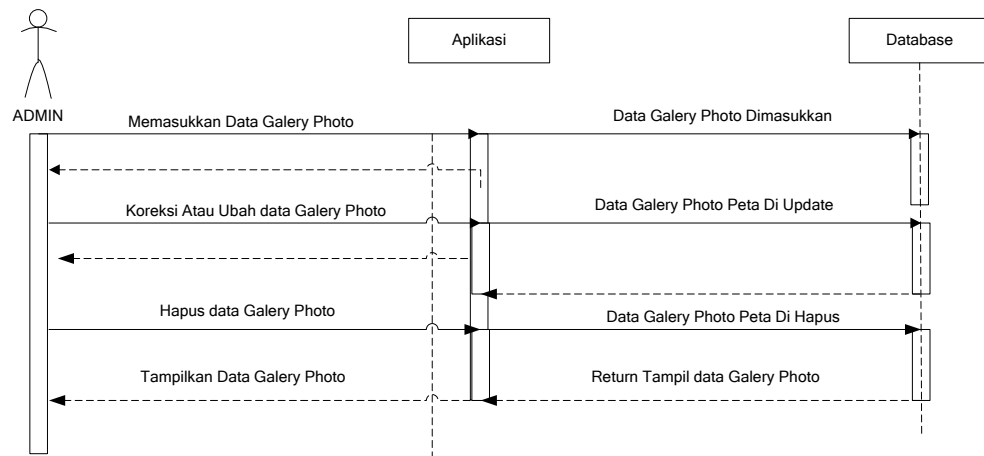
ADMIN

Aplikasi

Database

Memasukkan Data Galery Photo

Data Galery Photo Dimasukkan

Koreksi Atau Ubah data Galery Photo

Data Galery Photo Peta Di Update

Hapus data Galery Photo

Data Galery Photo Peta Di Hapus

Tampilkan Data Galery Photo

Return Tampil data Galery Photo